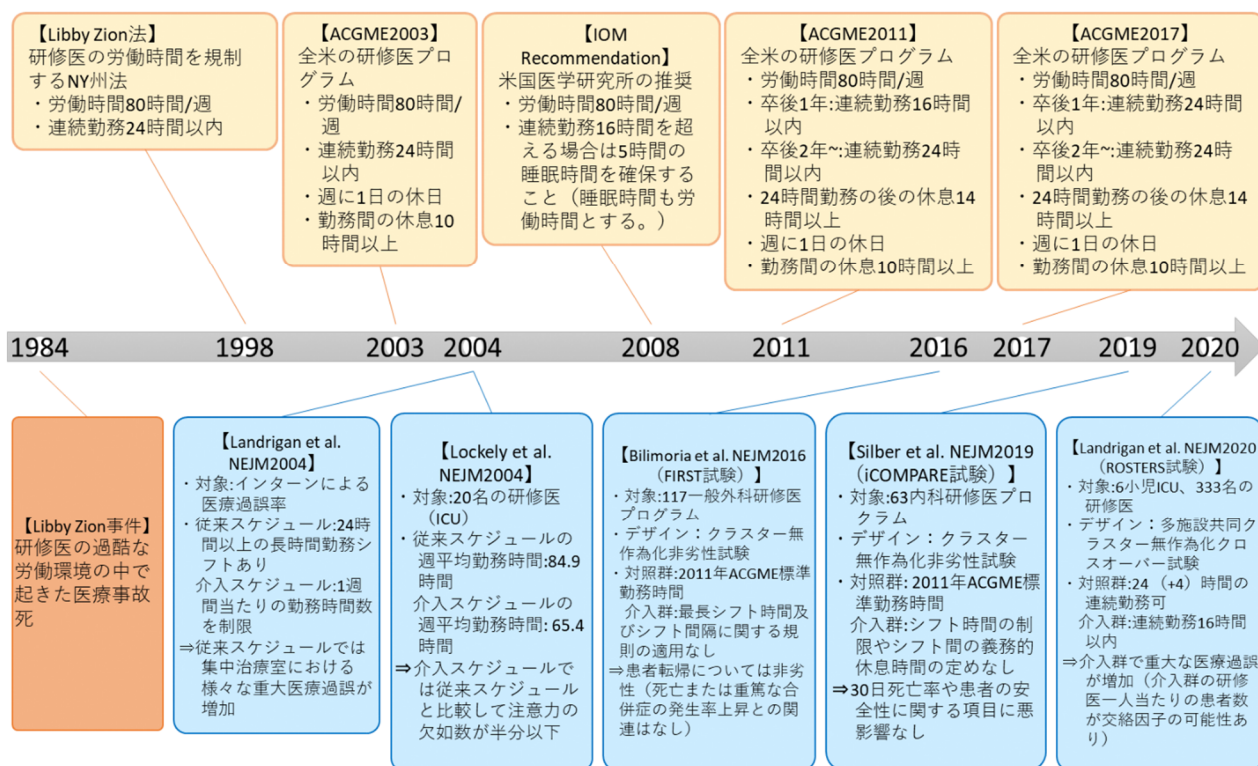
【Libby Zion法】
研修医の労働時間を規制するNY州法
・労働時間80時間/週
・連続勤務24時間以内

【ACGME2003】
全米の研修医プログラム
・労働時間80時間/週
・連続勤務24時間以内
・週に1日の休日
・勤務間の休息10時間以上

【IOM Recommendation】
米国医学研究所の推奨
・労働時間80時間/週
・連続勤務16時間を超える場合は5時間の睡眠時間を確保すること（睡眠時間も労働時間とする。）

【ACGME2011】
全米の研修医プログラム
・労働時間80時間/週
・卒後1年:連続勤務16時間以内
・卒後2年~:連続勤務24時間以内
・24時間勤務の後の休息14時間以上
・週に1日の休日
・勤務間の休息10時間以上

【ACGME2017】
全米の研修医プログラム
・労働時間80時間/週
・卒後1年:連続勤務24時間以内
・卒後2年~:連続勤務24時間以内
・24時間勤務の後の休息14時間以上
・週に1日の休日
・勤務間の休息10時間以上

1984 1998 2003 2004 2008 2011 2016 2017 2019 2020

【Libby Zion事件】
研修医の過酷な労働環境の中で起きた医療事故死

【Landrigan et al. NEJM2004】
・対象:インターンによる医療過誤率
・従来スケジュール:24時間以上の長時間勤務シフトあり
介入スケジュール:1週間当たりの勤務時間数を制限
⇒従来スケジュールでは集中治療室における様々な重大医療過誤が増加

【Lockely et al. NEJM2004】
・対象:20名の研修医（ICU）
・従来スケジュールの週平均勤務時間:84.9時間
介入スケジュールの週平均勤務時間: 65.4時間
⇒介入スケジュールでは従来スケジュールと比較して注意力の欠如数が半分以下

【Bilimoria et al. NEJM2016（FIRST試験）】
・対象:117一般外科研修医プログラム
・デザイン：クラスター無作為化非劣性試験
・対照群:2011年ACGME標準勤務時間
介入群:最長シフト時間及びシフト間隔に関する規則の適用なし
⇒患者転帰については非劣性（死亡または重篤な合併症の発生率上昇との関連はなし）

【Silber et al. NEJM2019（iCOMPARE試験）】
・対象:63内科研修医プログラム
・デザイン：クラスター無作為化非劣性試験
・対照群: 2011年ACGME標準勤務時間
介入群:シフト時間の制限やシフト間の義務的休息時間の定めなし
⇒30日死亡率や患者の安全性に関する項目に悪影響なし

【Landrigan et al. NEJM2020（ROSTERS試験）】
・対象:6小児ICU、333名の研修医
・デザイン：多施設共同クラスター無作為化クロスオーバー試験
・対照群:24（+4）時間の連続勤務可
介入群:連続勤務16時間以内
⇒介入群で重大な医療過誤が増加（介入群の研修医一人当たりの患者数が交絡因子の可能性あり）